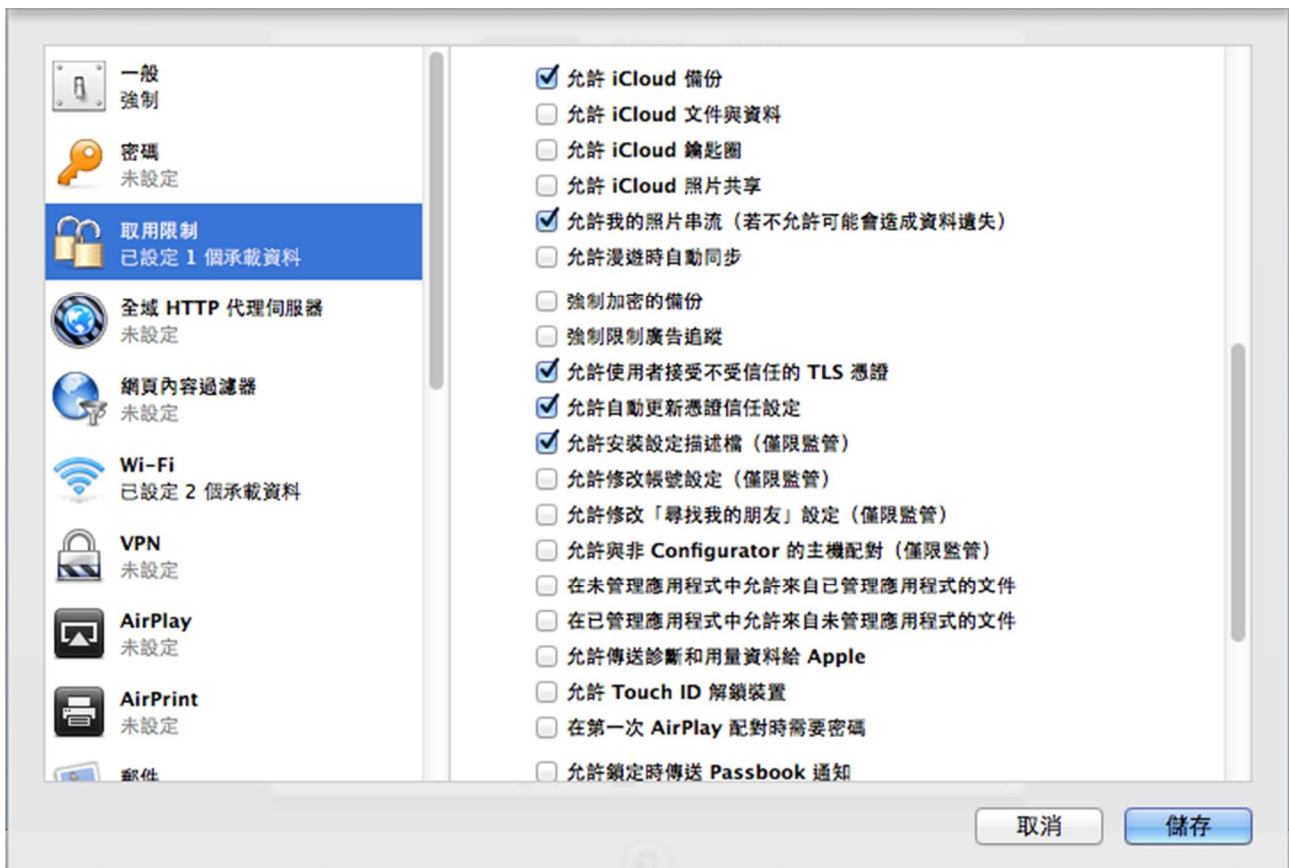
一般
強制

密碼
未設定

取用限制
已設定 1 個承載資料

全域 HTTP 代理伺服器
未設定

網頁內容過濾器
未設定

Wi-Fi
已設定 2 個承載資料

VPN
未設定

AirPlay
未設定

AirPrint
未設定

郵件

☑ 允許 iCloud 備份
☐ 允許 iCloud 文件與資料
☐ 允許 iCloud 鑰匙圈
☐ 允許 iCloud 照片共享
☑ 允許我的照片串流（若不允許可能會造成資料遺失）
☐ 允許漫遊時自動同步
☐ 強制加密的備份
☐ 強制限制廣告追蹤
☑ 允許使用者接受不受信任的 TLS 憑證
☑ 允許自動更新憑證信任設定
☑ 允許安裝設定描述檔（僅限監管）
☐ 允許修改帳號設定（僅限監管）
☐ 允許修改「尋找我的朋友」設定（僅限監管）
☐ 允許與非 Configurator 的主機配對（僅限監管）
☐ 在未管理應用程式中允許來自已管理應用程式的文件
☐ 在已管理應用程式中允許來自未管理應用程式的文件
☐ 允許傳送診斷和用量資料給 Apple
☐ 允許 Touch ID 解鎖裝置
☐ 在第一次 AirPlay 配對時需要密碼
☐ 允許鎖定時傳送 Passbook 通知

取消
儲存